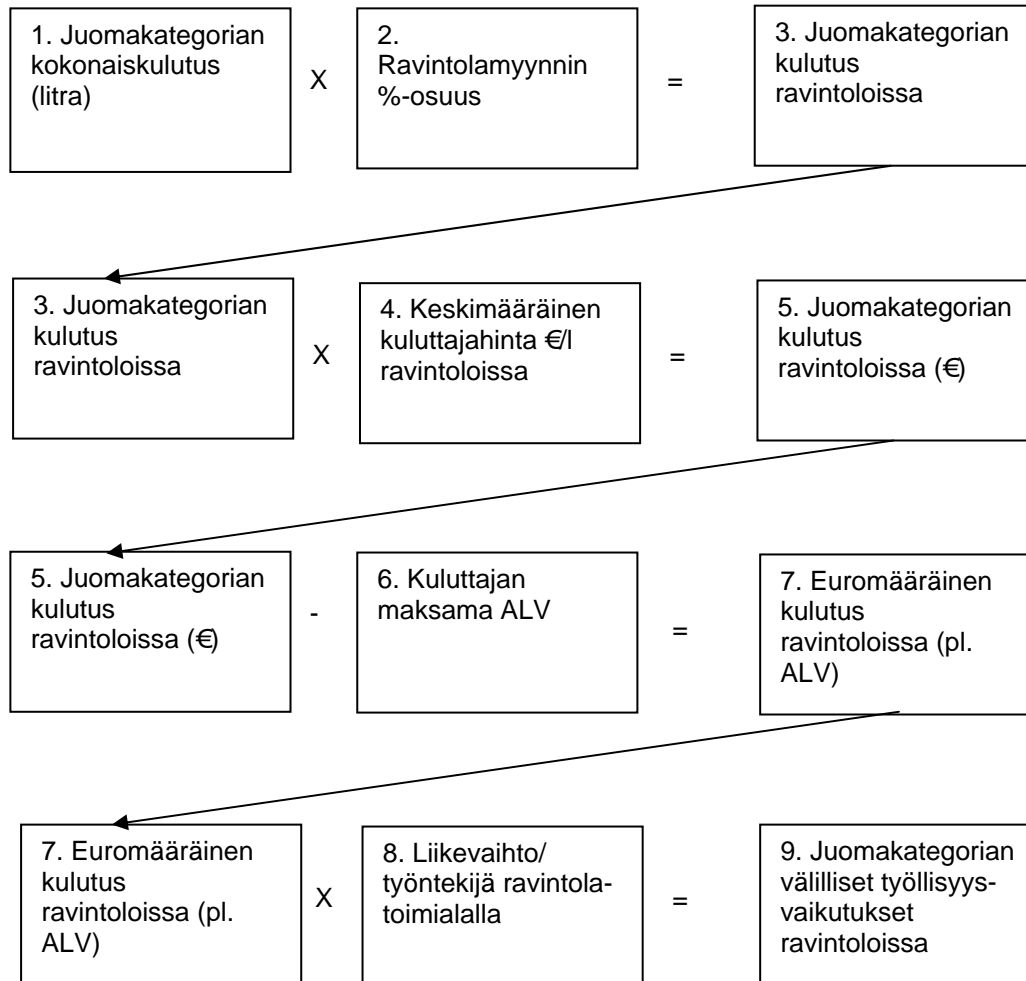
1. Juomakategorian kokonaiskulutus (litra)

X

2. Ravintolamyynnin %-osuus

=

3. Juomakategorian kulutus ravintoloissa

3. Juomakategorian kulutus ravintoloissa

X

4. Keskimääräinen kuluttajahinta €/l ravintoloissa

=

5. Juomakategorian kulutus ravintoloissa (€)

5. Juomakategorian kulutus ravintoloissa (€)

-

6. Kuluttajan maksama ALV

=

7. Euromääräinen kulutus ravintoloissa (pl. ALV)

7. Euromääräinen kulutus ravintoloissa (pl. ALV)

X

8. Liikevaihto/ työntekijä ravintola-toimialalla

=

9. Juomakategorian välilliset työllisyys-vaikutukset ravintoloissa